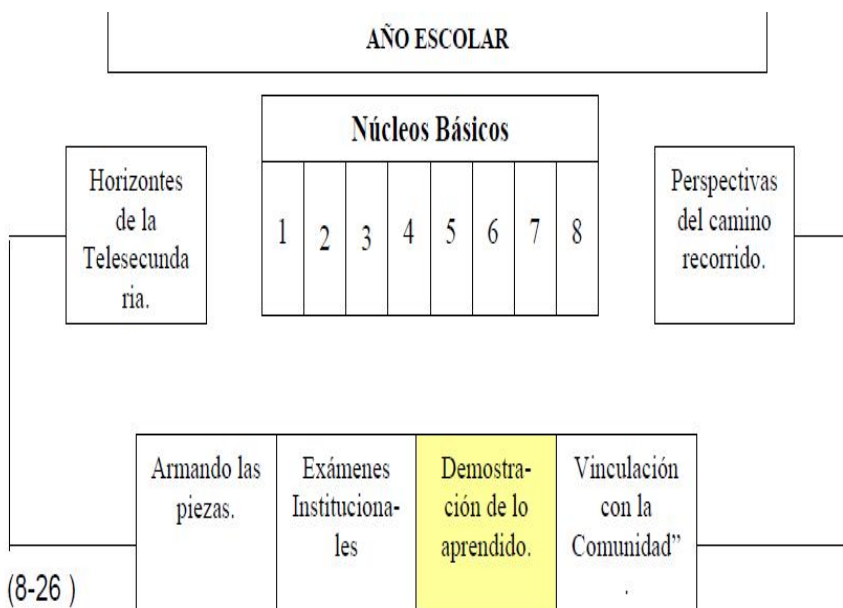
AÑO ESCOLAR

Núcleos Básicos

| 1 | 2 | 3 | 4 | 5 | 6 | 7 | 8 |
|---|---|---|---|---|---|---|---|

Horizontes de la Telesecundaria.

Perspectivas del camino recorrido.

Armando las piezas.

Exámenes Institucionales

Demostración de lo aprendido.

Vinculación con la Comunidad"
.

(8-26 )